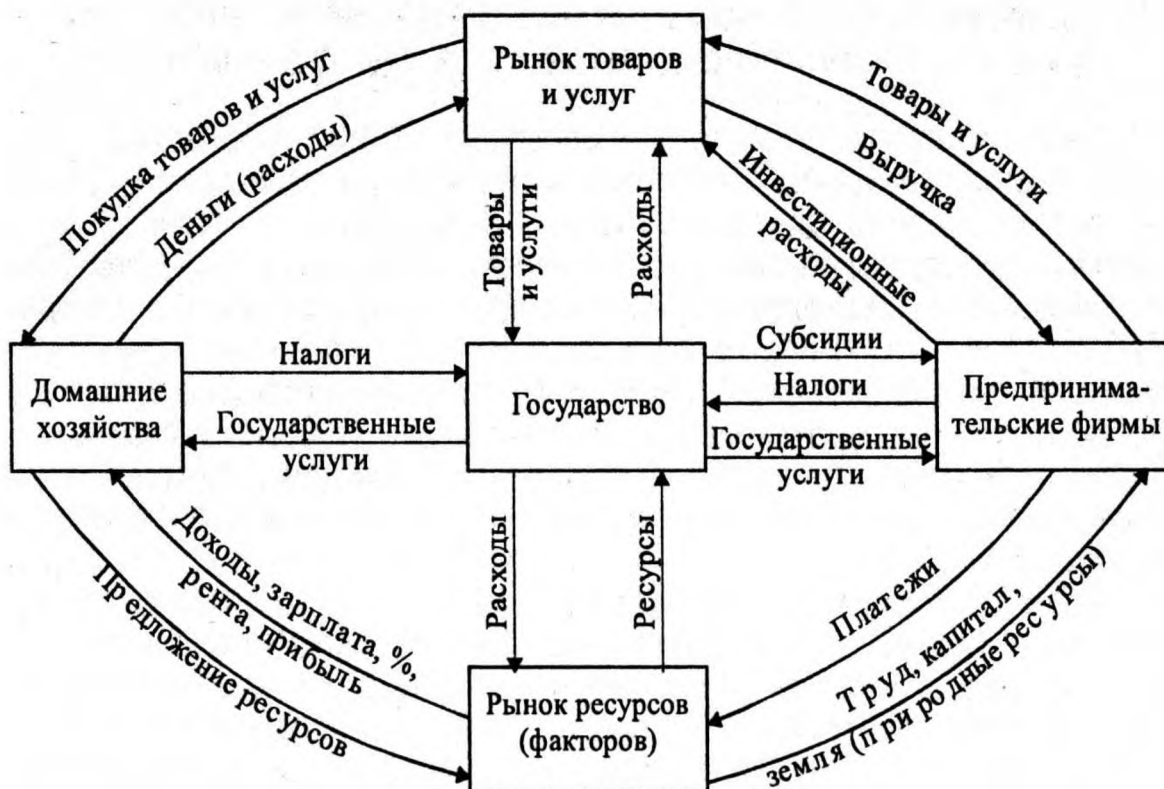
Рынок товаров и услуг

Покупка товаров и услуг

Деньги (расходы)

Товары и услуги

Выручка

Товары и услуги

Расходы

Инвестиционные расходы

Домашние хозяйства

Налоги

Государственные услуги

Государство

Субсидии

Налоги

Государственные услуги

Предпринимательские фирмы

Расходы

Ресурсы

Доходы, зарплата, %, рента, прибыль

Предложение ресурсов

Платежи

Труд, капитал, земля (природные ресурсы)

Рынок ресурсов (факторов)